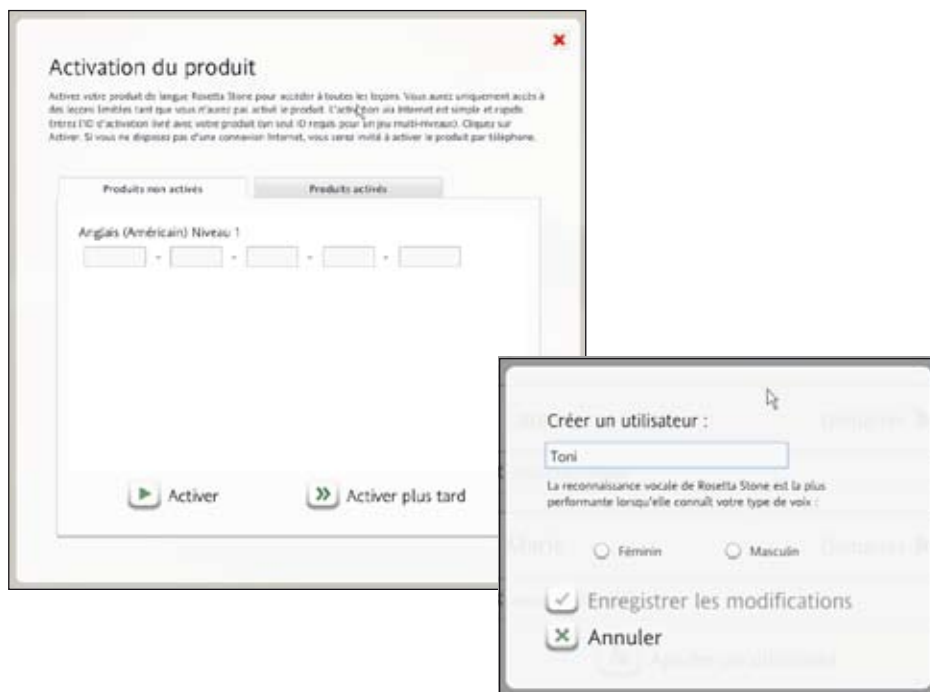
Activation du produit

Activez votre produit de langue Rosetta Stone pour accéder à toutes les leçons. Vous aurez uniquement accès à des leçons limitées tant que vous n'aurez pas activé le produit. L'activation via Internet est simple et rapide. Entrez l'ID d'activation livré avec votre produit (un seul ID requis pour un jeu multi-niveaux). Cliquez sur Activer. Si vous ne disposez pas d'une connexion Internet, vous serez invité à activer le produit par téléphone.

Produits non activés | Produits activés

Anglais (Américain) Niveau 1

- - - -

Activer

Activer plus tard

Créer un utilisateur :

Toni

La reconnaissance vocale de Rosetta Stone est la plus performante lorsqu'elle connaît votre type de voix :

Féminin

Masculin

Enregistrer les modifications

Annuler